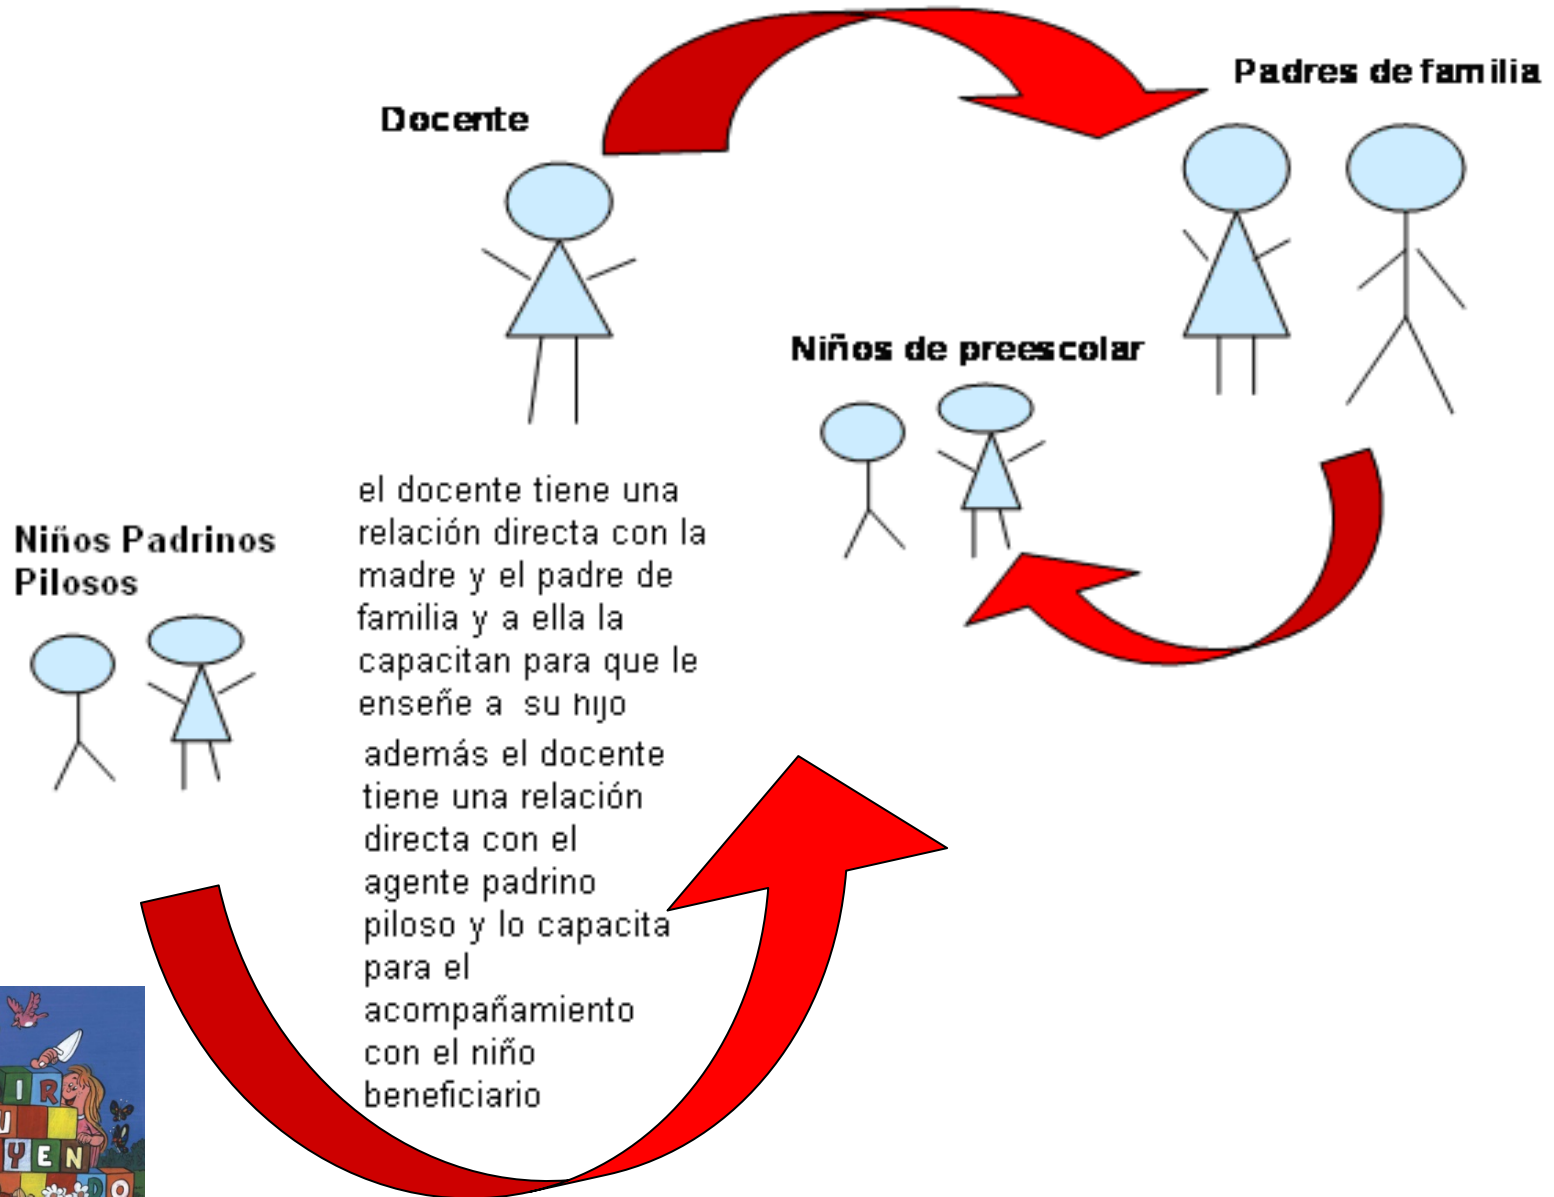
Docente

Padres de familia

Niños de preescolar

Niños Padrinos Pilosos

el docente tiene una relación directa con la madre y el padre de familia y a ella la capacitan para que le enseñe a su hijo

además el docente tiene una relación directa con el agente padrino piloso y lo capacita para el acompañamiento con el niño beneficiario

IR
U
YEN
DO